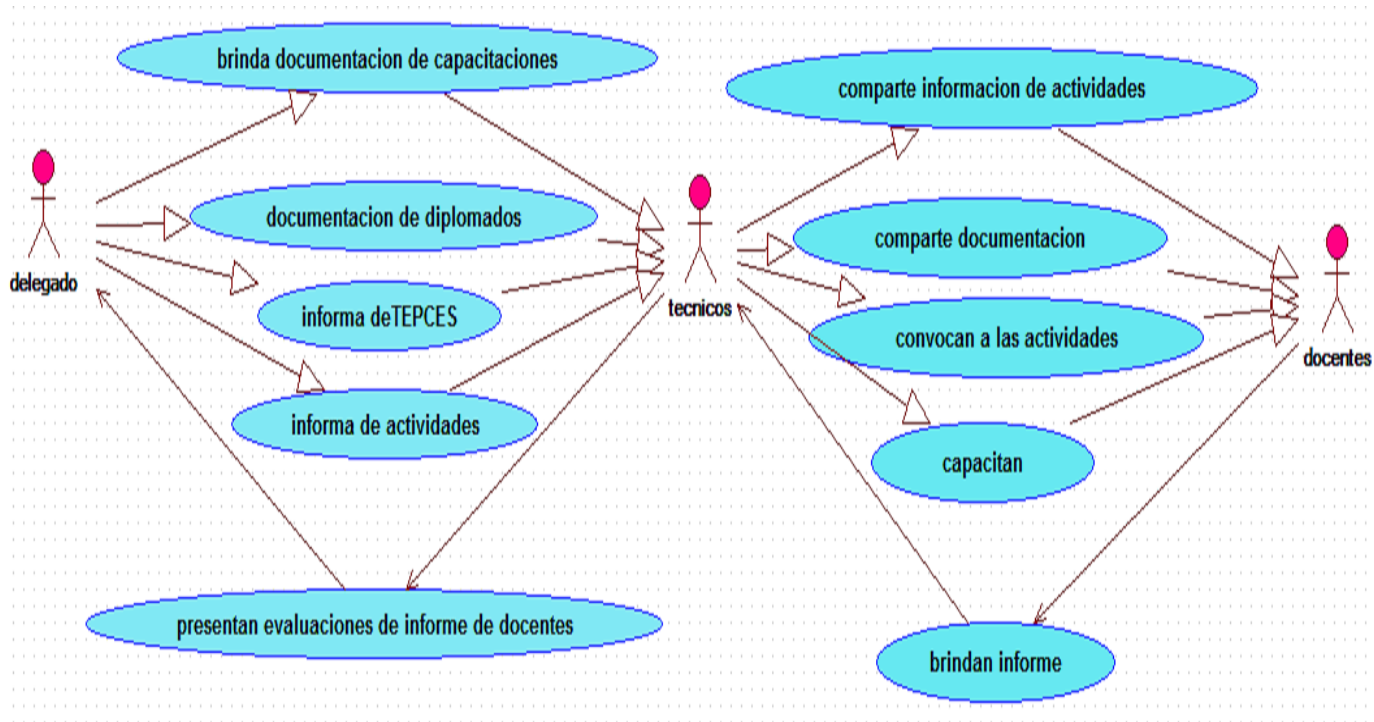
brinda documentacion de capacitaciones

delegado

documentacion de diplomados

informa deTEPCES

informa de actividades

tecnicos

presentan evaluaciones de informe de docentes

comparte informacion de actividades

comparte documentacion

convocan a las actividades

capacitan

docentes

brindan informe